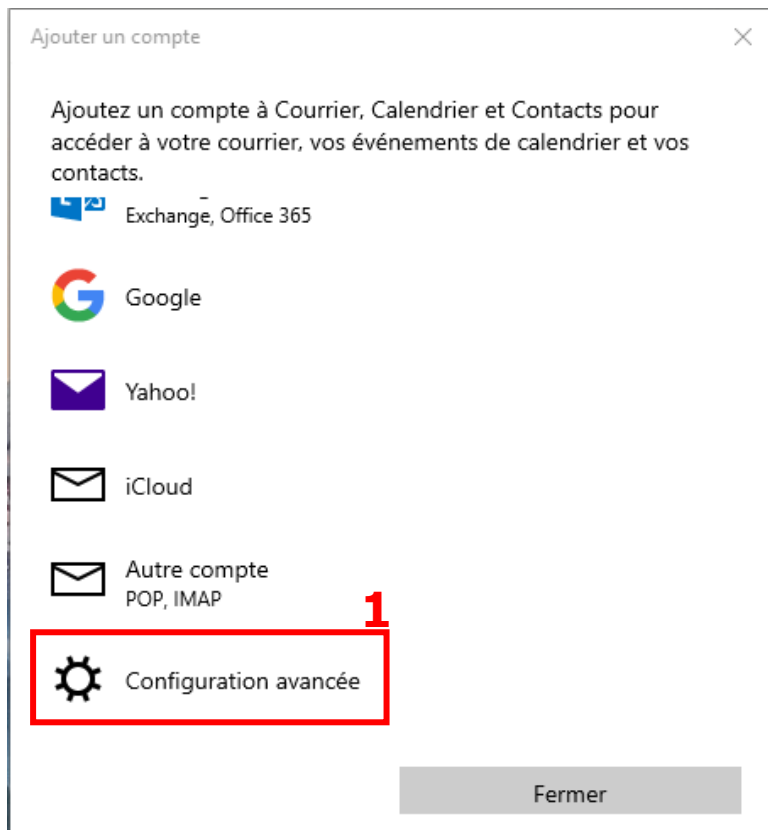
Ajouter un compte

×

Ajoutez un compte à Courrier, Calendrier et Contacts pour accéder à votre courrier, vos événements de calendrier et vos contacts.

Exchange, Office 365

Google

Yahoo!

iCloud

Autre compte
POP, IMAP

1

Configuration avancée

Fermer